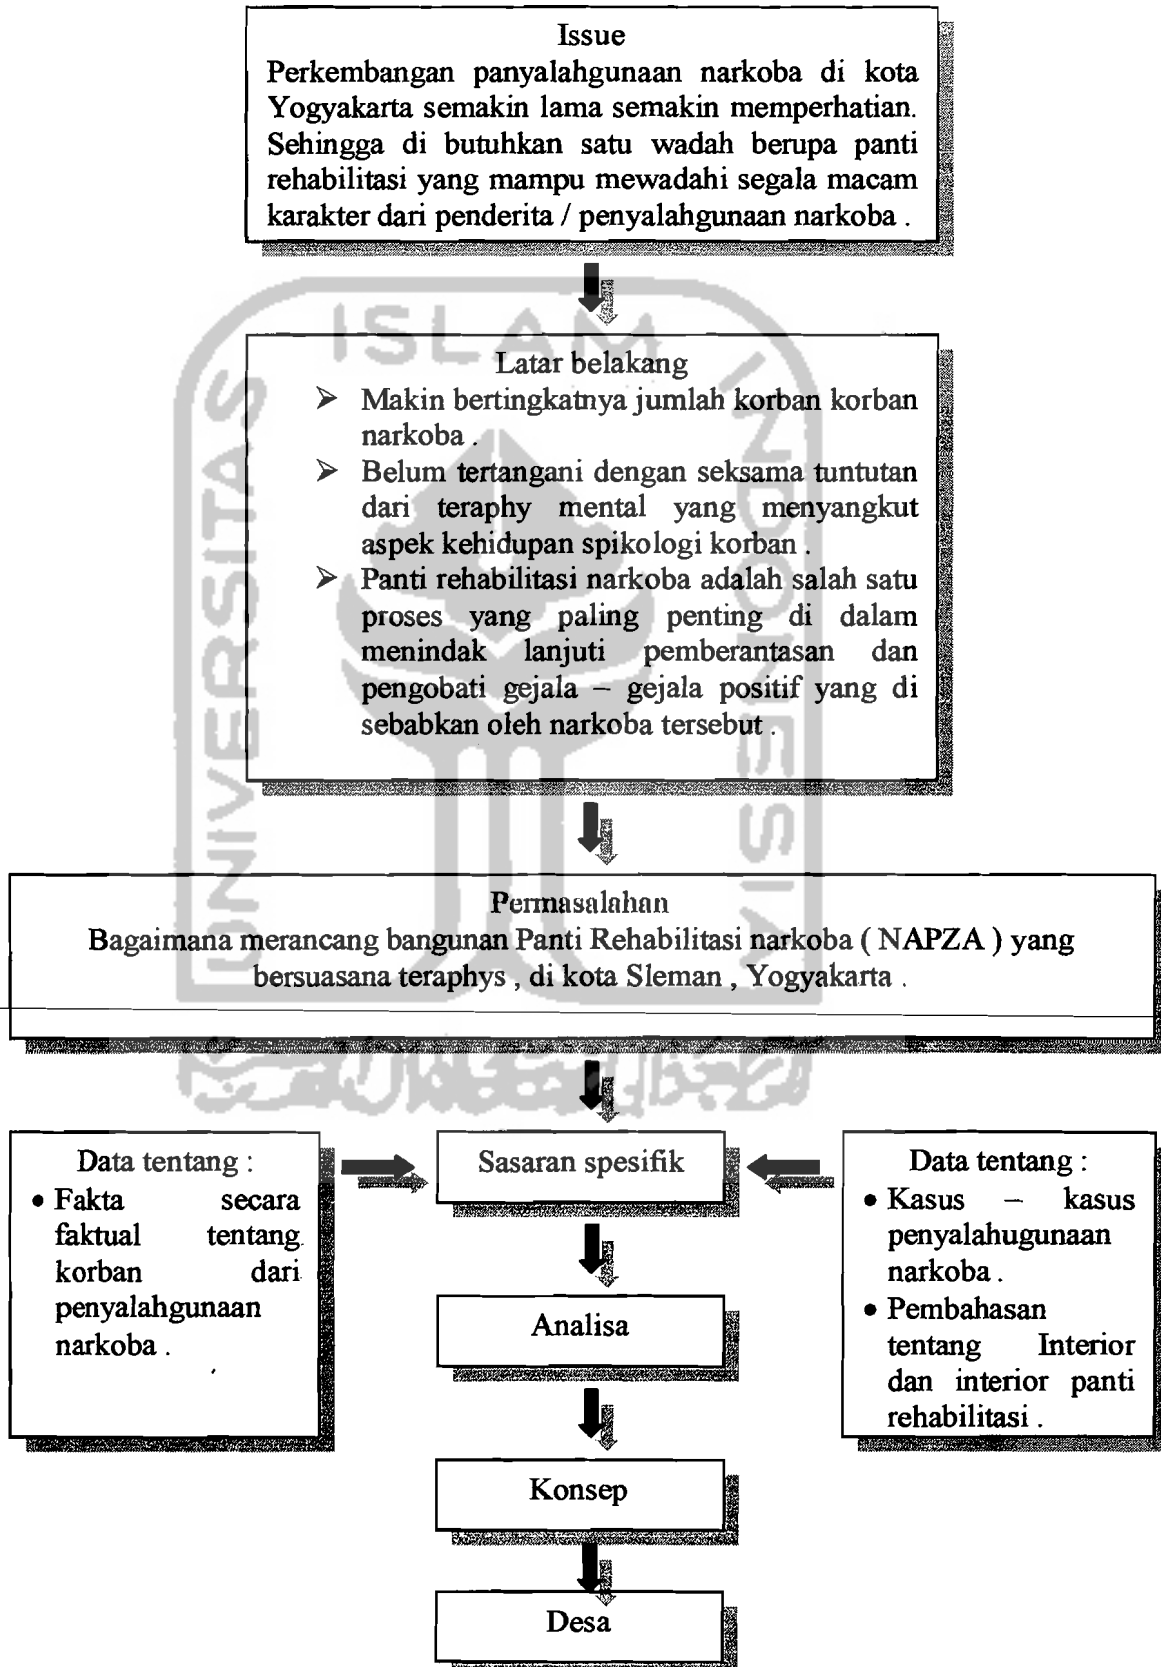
Issue
Perkembangan panyalahgunaan narkoba di kota Yogyakarta semakin lama semakin memperhatian. Sehingga di butuhkan satu wadah berupa panti rehabilitasi yang mampu mewadahi segala macam karakter dari penderita / penyalahgunaan narkoba .

Latar belakang
➢ Makin bertingkatnya jumlah korban korban narkoba .
➢ Belum tertangani dengan seksama tuntutan dari teraphy mental yang menyangkut aspek kehidupan spikologi korban .
➢ Panti rehabilitasi narkoba adalah salah satu proses yang paling penting di dalam menindak lanjuti pemberantasan dan pengobati gejala – gejala positif yang di sebabkan oleh narkoba tersebut .

Permasalahan
Bagaimana merancang bangunan Panti Rehabilitasi narkoba ( NAPZA ) yang bersuasana teraphys , di kota Sleman , Yogyakarta .

Data tentang :
• Fakta secara faktual tentang korban dari penyalahgunaan narkoba .

Sasaran spesifik

Data tentang :
• Kasus – kasus penyalahugunaan narkoba .
• Pembahasan tentang Interior dan interior panti rehabilitasi .

Analisa

Konsep

Desa